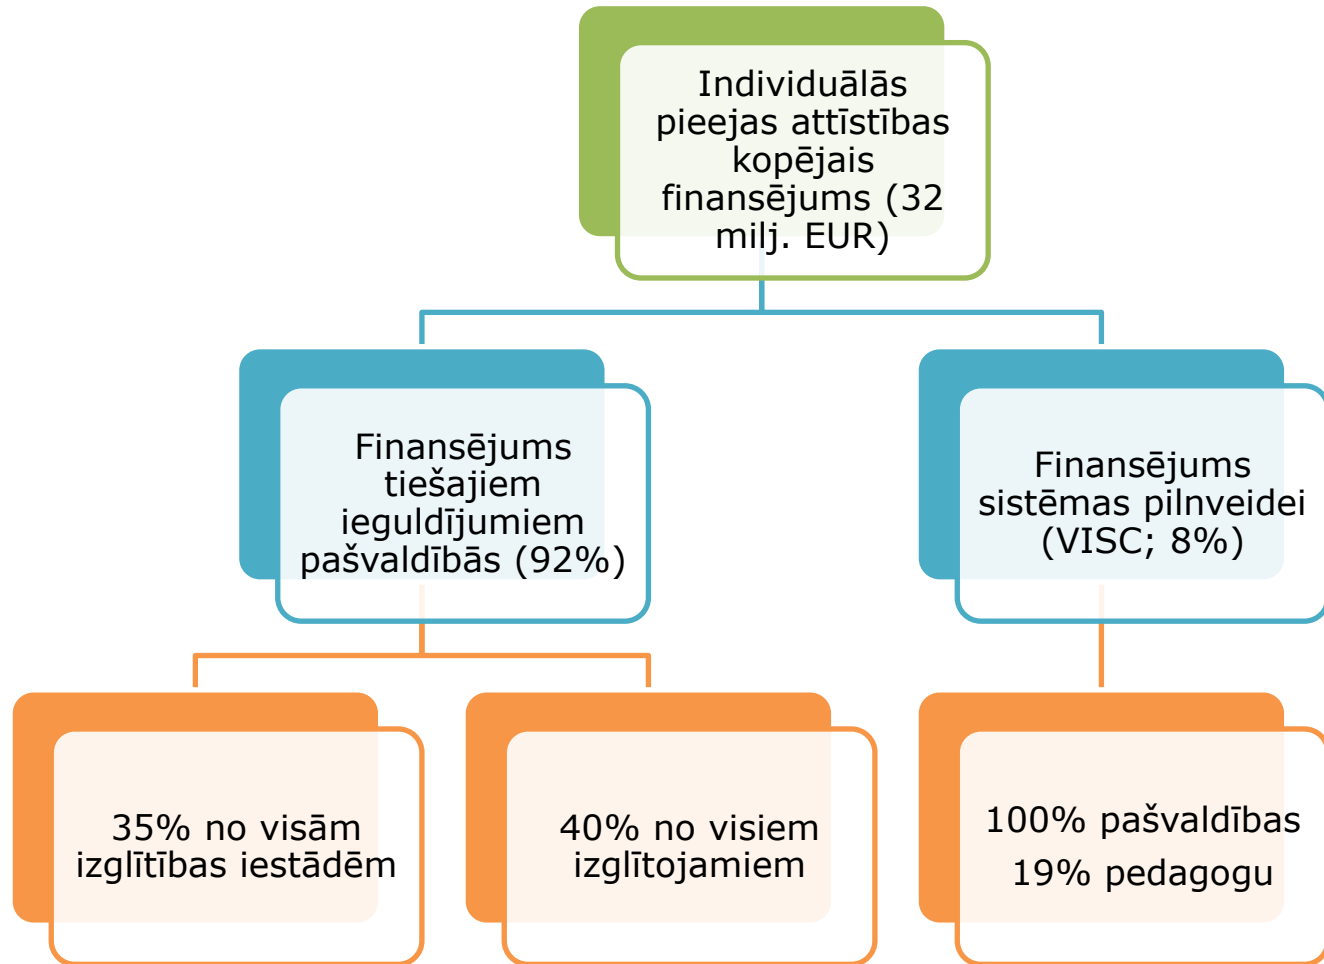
Individuālās pieejas attīstības kopējais finansējums (32 milj. EUR)

Finansējums tiešajiem ieguldījumiem pašvaldībās (92%)

Finansējums sistēmas pilnveidei (VISC; 8%)

35% no visām izglītības iestādēm

40% no visiem izglītojamiem

100% pašvaldības
19% pedagogu